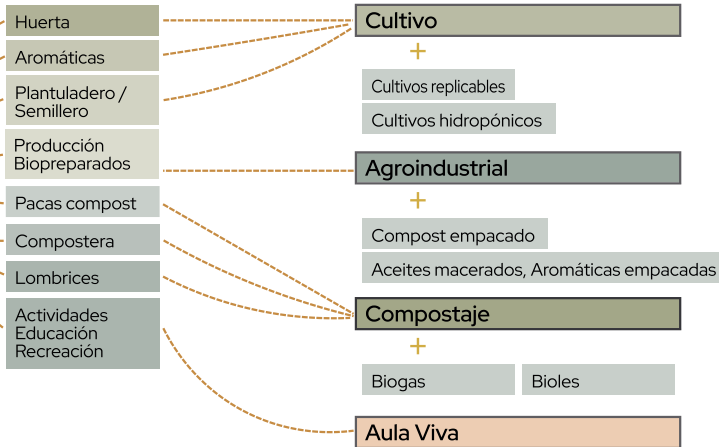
Huerta

Aromáticas

Plantuladero / Semillero

Producción Biopreparados

Pacas compost

Compostera

Lombrices

Actividades Educación Recreación

Cultivo

+

Cultivos replicables

Cultivos hidropónicos

Agroindustrial

+

Compost empacado

Aceites macerados, Aromáticas empacadas

Compostaje

+

Biogas

Bioles

Aula Viva